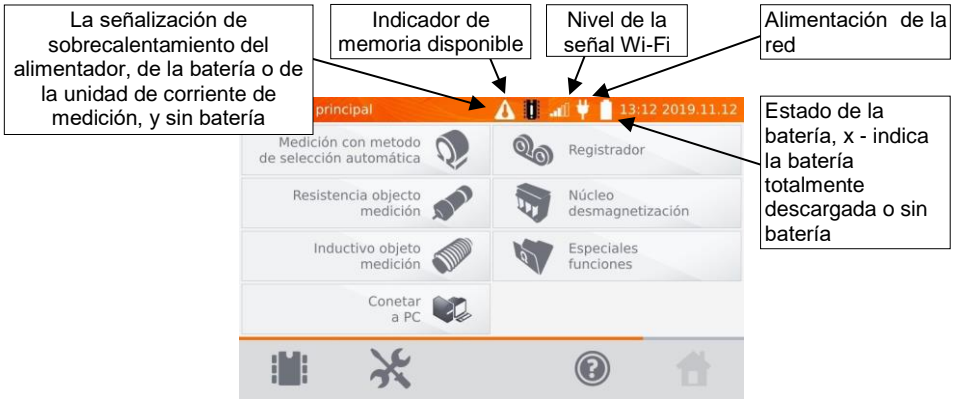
La señalización de sobrecalentamiento del alimentador, de la batería o de la unidad de corriente de medición, y sin batería

Indicador de memoria disponible

Nivel de la señal Wi-Fi

Alimentación de la red

principal

13:12 2019.11.12

Estado de la batería, x - indica la batería totalmente descargada o sin batería

Medición con metodo de selección automática

Registrador

Resistencia objecto medición

Núcleo desmagnetización

Inductivo objeto medición

Especiales funciones

Conetar a PC